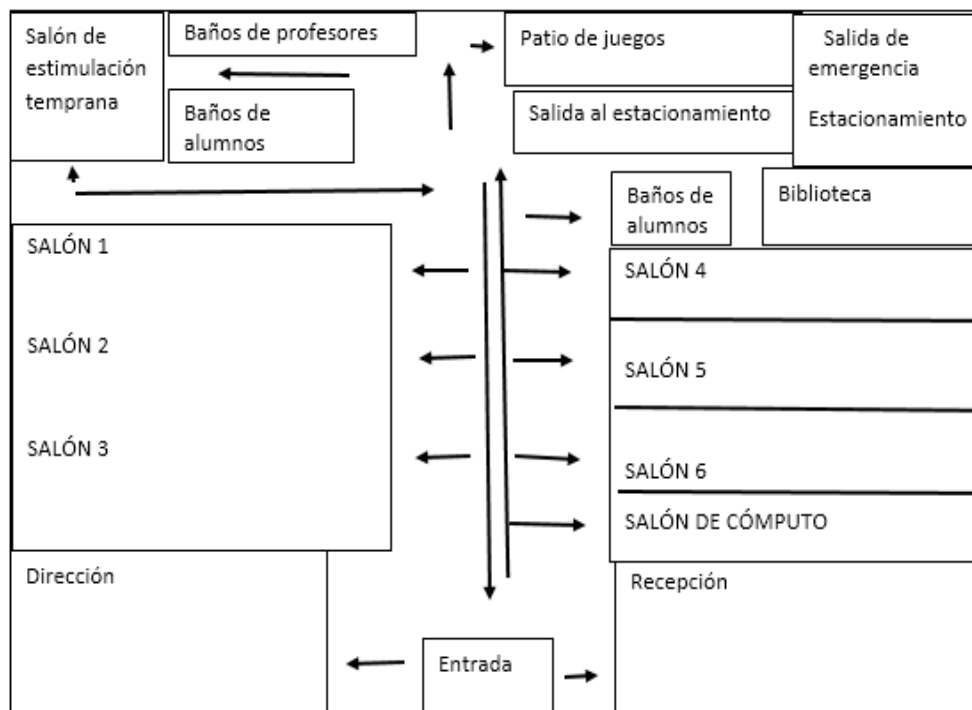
Salón de estimulación temprana

Baños de profesores

Baños de alumnos

Patio de juegos

Salida al estacionamiento

Salida de emergencia

Estacionamiento

Baños de alumnos

Biblioteca

SALÓN 1

SALÓN 2

SALÓN 3

SALÓN 4

SALÓN 5

SALÓN 6

SALÓN DE CÓMPUTO

Dirección

Recepción

Entrada